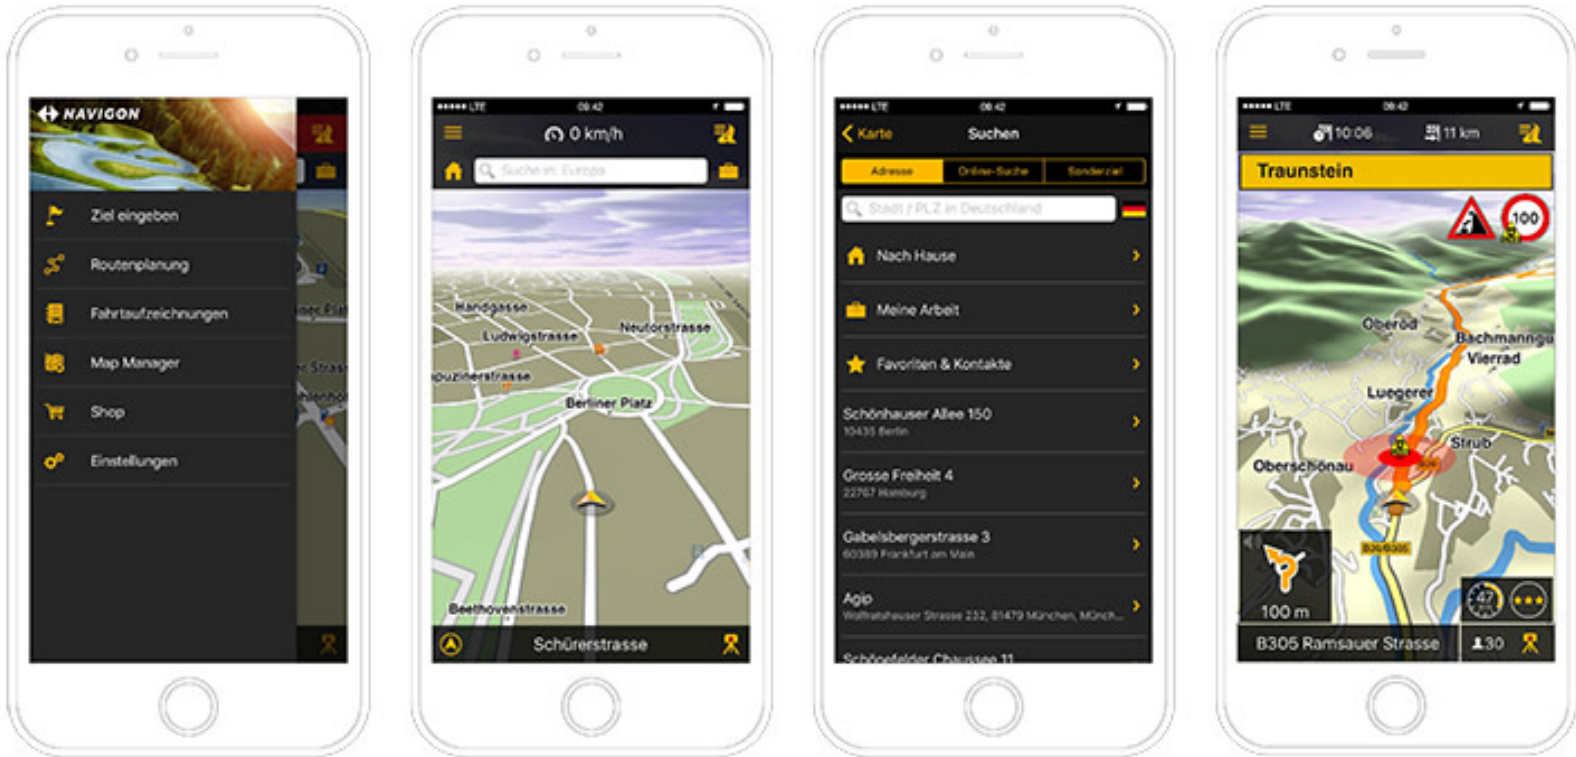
NAVIGON

Ziel eingeben

Routenplanung

Fahrtaufzeichnungen

Map Manager

Shop

Einstellungen

•••••• LTE 09:42

0 km/h

Suche in Europa

Handgasse

Ludwigstrasse

Neutorstrasse

puzinerstrasse

Berliner Platz

Beethovenstrasse

Schürerstrasse

•••••• LTE 09:42

Karte

Suchen

Adresse

Online-Suche

Sonderziel

Stadt / PLZ in Deutschland

Nach Hause

Meine Arbeit

Favoriten & Kontakte

Schönhauser Allee 150
10435 Berlin

Grosse Freiheit 4
22767 Hamburg

Gabelsbergerstrasse 3
60389 Frankfurt am Main

Agip
Wolfratshauser Strasse 232, 81479 München, Münch...

Schönefelder Chaussee 11

•••••• LTE 09:42

10:06

11 km

Traunstein

100

Oberöd

Bachmanngu

Vierrad

Luegerer

Strub

Oberschönau

B20/B305

100 m

47

B305 Ramsauer Strasse

30